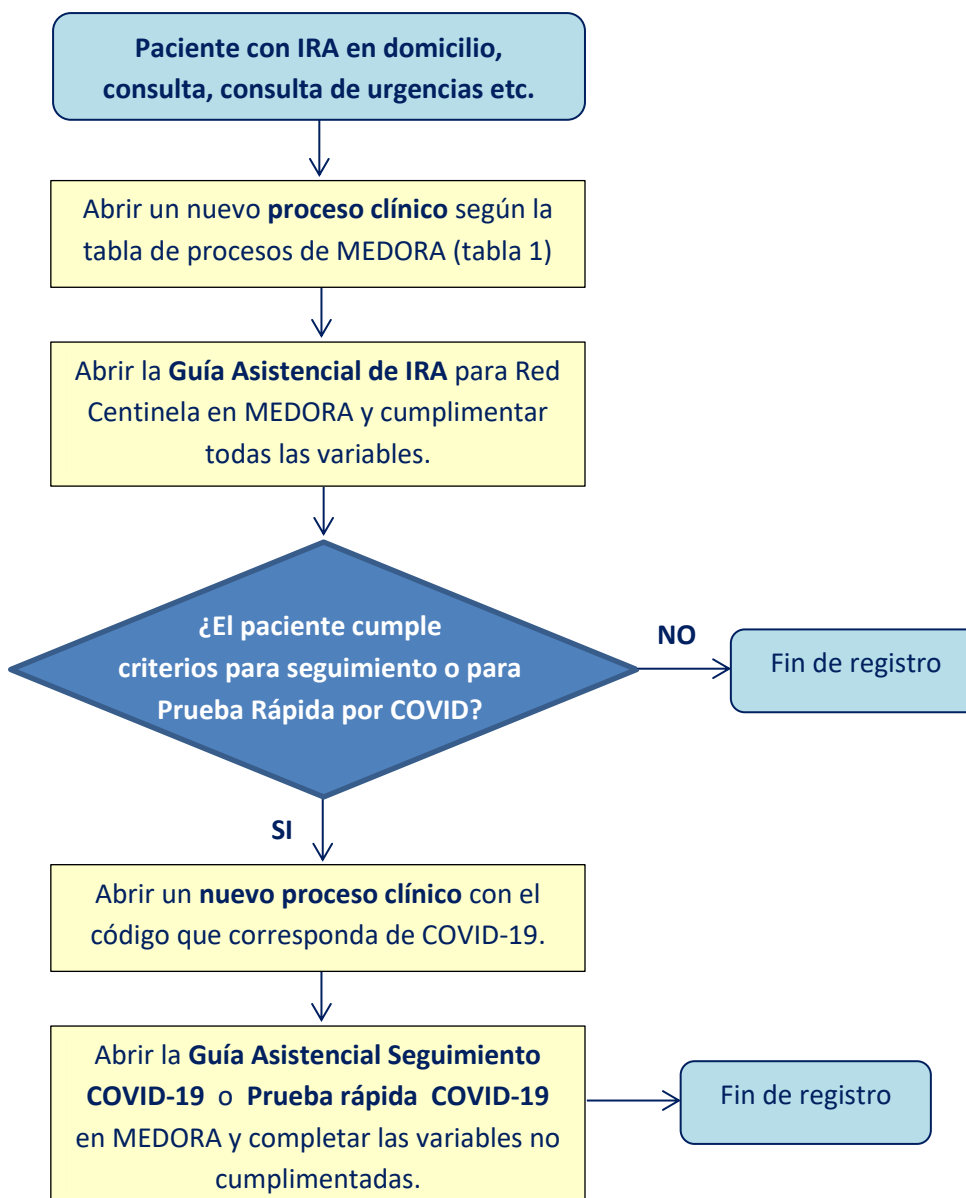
Paciente con IRA en domicilio, consulta, consulta de urgencias etc.

Abrir un nuevo proceso clínico según la tabla de procesos de MEDORA (tabla 1)

Abrir la Guía Asistencial de IRA para Red Centinela en MEDORA y cumplimentar todas las variables.

¿El paciente cumple criterios para seguimiento o para Prueba Rápida por COVID?

NO

Fin de registro

SI

Abrir un nuevo proceso clínico con el código que corresponda de COVID-19.

Abrir la Guía Asistencial Seguimiento COVID-19 o Prueba rápida COVID-19 en MEDORA y completar las variables no cumplimentadas.

Fin de registro